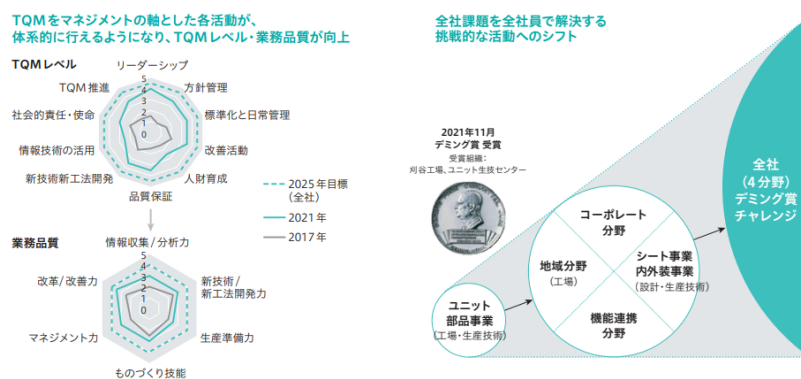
TQMをマネジメントの軸とした各活動が、
体系的に行えるようになり、TQMレベル・業務品質が向上

TQMレベル

リーダーシップ
方針管理
標準化と日常管理
改善活動
人財育成
品質保証
新技術新工法開発
情報技術の活用
社会的責任・使命
TQM推進

5
4
3
2
1
0

2025年目標
(全社)
2021年
2017年

業務品質

情報収集／分析力
新技術／
新工法開発力
生産準備力
ものづくり技能
マネジメント力
改革／改善力

5
4
3
2
1
0

全社課題を全社員で解決する
挑戦的な活動へのシフト

2021年11月
デミング賞 受賞
受賞組織：
刈谷工場、ユニット生技センター

ユニット
部品事業
(工場・生産技術)

地域分野
(工場)

コーポレート
分野

シート事業
内外装事業
(設計・生産技術)

機能連携
分野

全社
(4分野)
デミング賞
チャレンジ